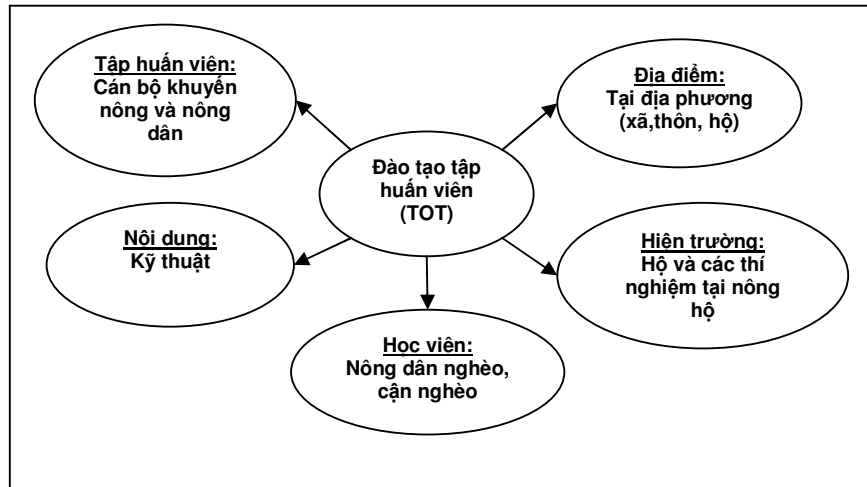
Tập huấn viên:
Cán bộ khuyến nông và nông dân

Địa điểm:
Tại địa phương (xã,thôn, hộ)

Đào tạo tập huấn viên (TOT)

Nội dung:
Kỹ thuật

Hiện trường:
Hộ và các thí nghiệm tại nông hộ

Học viên:
Nông dân nghèo, cận nghèo